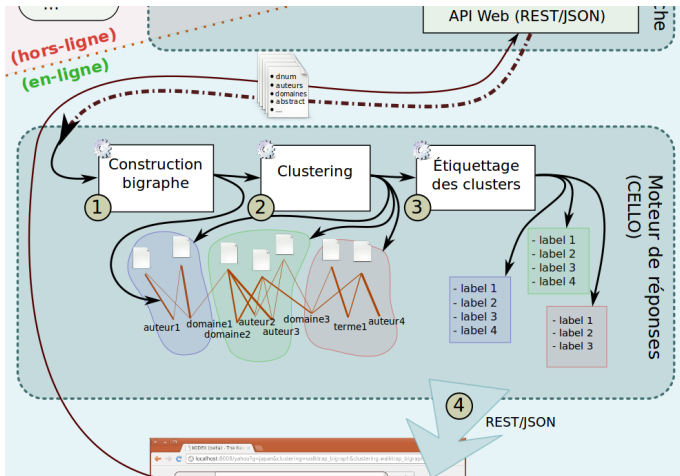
...

API Web (REST/JSON)

che

(hors-ligne)

(en-ligne)

- dnum
- auteurs
- domaines
- abstract
- ...

Construction bigraphe

1

Clustering

2

Étiquettage des clusters

3

Moteur de réponses (CELLO)

auteur1

domaine1

domaine2

auteur2

auteur3

domaine3

terme1

auteur4

- label 1
- label 2
- label 3
- label 4

- label 1
- label 2
- label 3
- label 4

- label 1
- label 2
- label 3

4

REST/JSON

localhost:8008/yahoo?q=japan&cluster=walktrap_bigraph&clustering.walktrap_bigraph